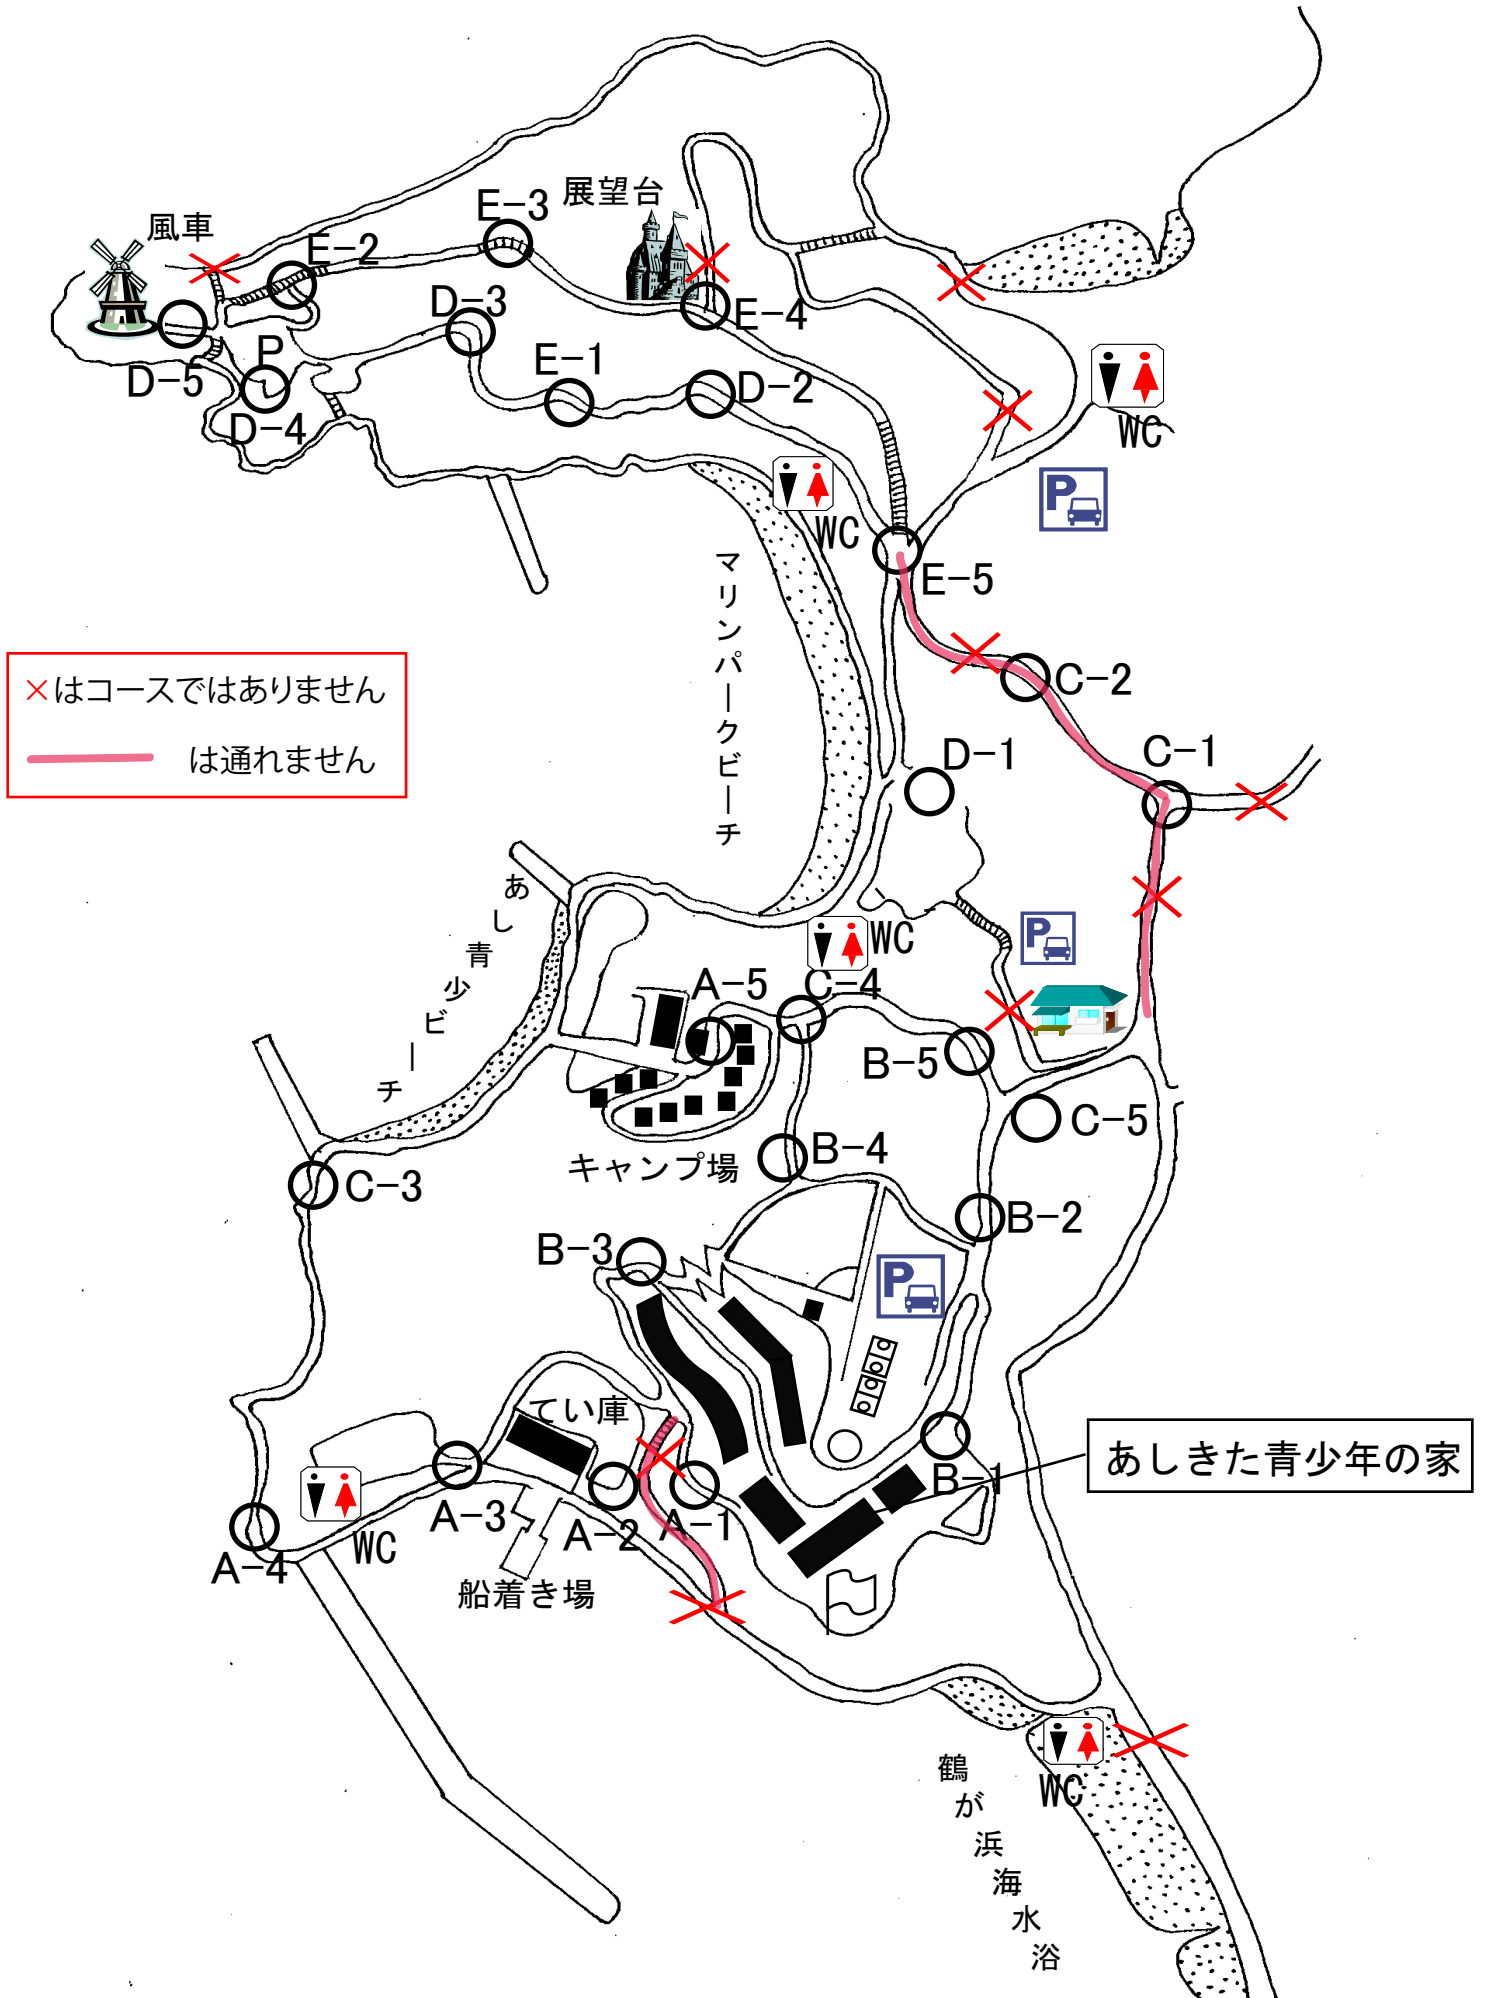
風車
E−2
E−3
展望台
E−4
D−3
E−1
D−2
P
D−5
D−4
WC
WC
P
E−5
マリンパークビーチ
×はコースではありません
は通れません
C−2
D−1
C−1
あし青少ビーチ
WC
P
A−5
C−4
B−5
C−5
キャンプ場
B−4
C−3
B−2
B−3
P
てい庫
あしきた青少年の家
B−1
WC
A−3
A−2
A−1
A−4
船着き場
WC
鶴が浜海水浴